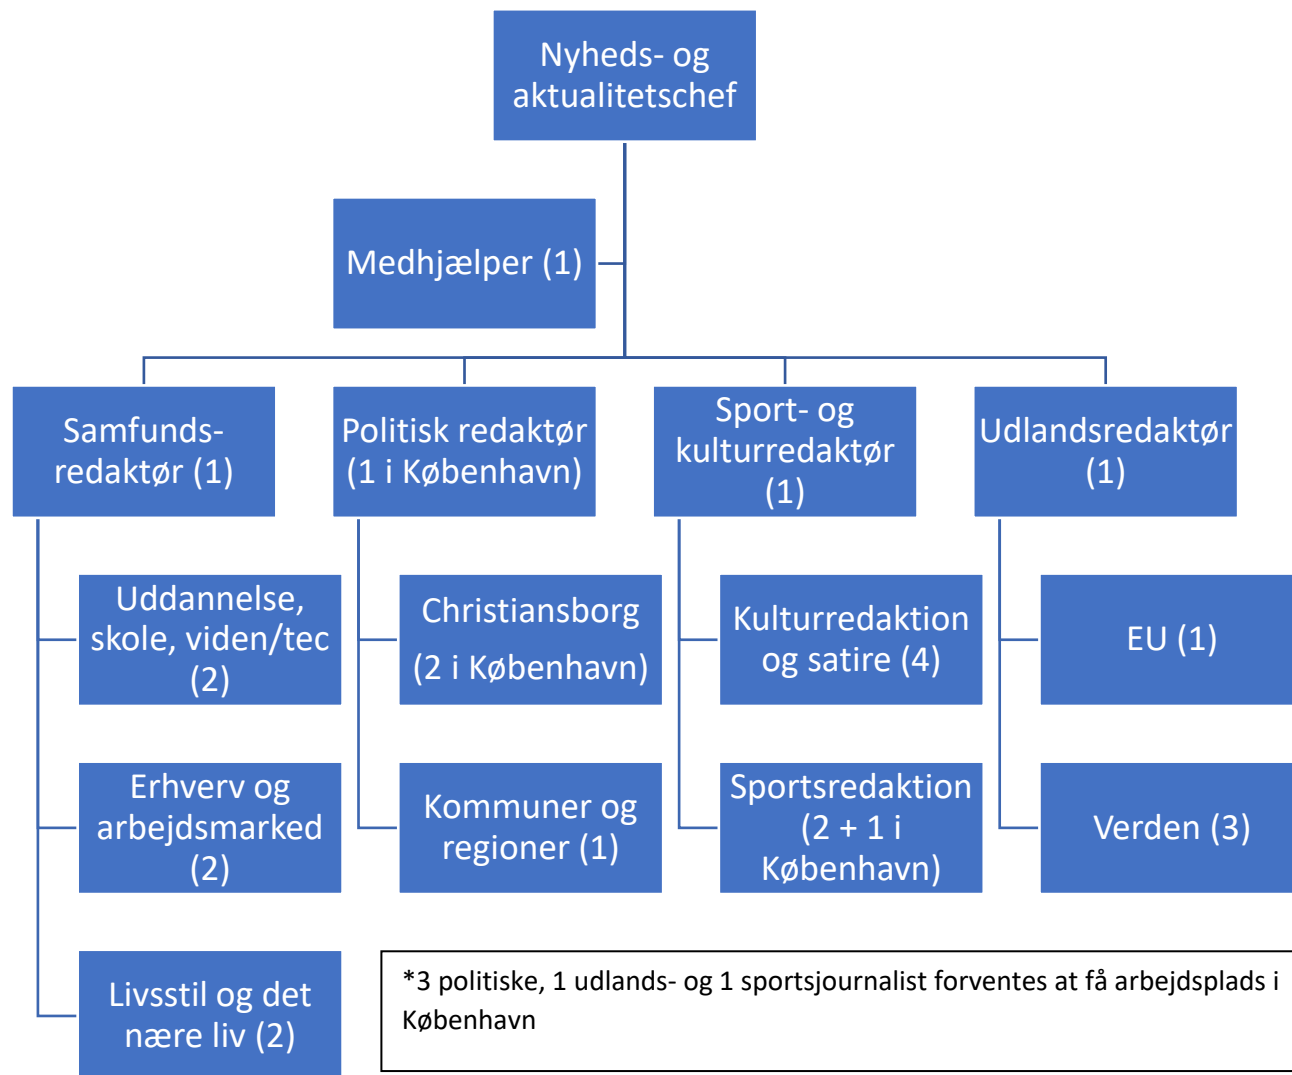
Nyheds- og aktualitetschef

Medhjælper (1)

Samfunds-redaktør (1)

Politisk redaktør (1 i København)

Sport- og kulturredaktør (1)

Udlandsredaktør (1)

Uddannelse, skole, viden/tec (2)

Erhverv og arbejdsmarked (2)

Livsstil og det nære liv (2)

Christiansborg (2 i København)

Kommuner og regioner (1)

Kulturredaktion og satire (4)

Sportsredaktion (2 + 1 i København)

EU (1)

Verden (3)

*3 politiske, 1 udlands- og 1 sportsjournalist forventes at få arbejdsplads i København